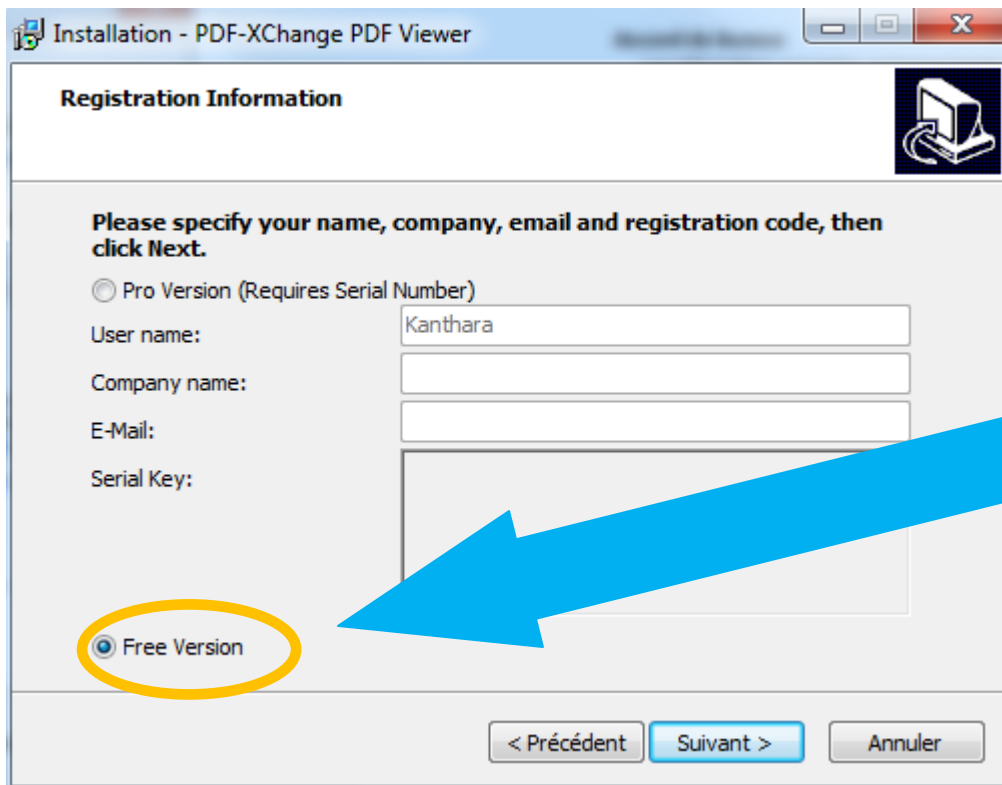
Installation - PDF-XChange PDF Viewer

Registration Information

Please specify your name, company, email and registration code, then click Next.

Pro Version (Requires Serial Number)

User name: Kanthara

Company name:

E-Mail:

Serial Key:

Free Version

< Précédent Suivant > Annuler